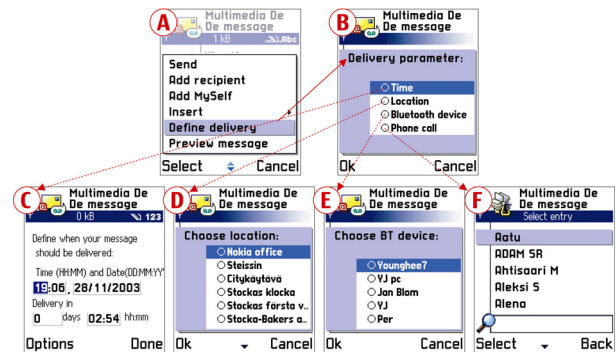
A
Multimedia De
1 kB
Abc
Send
Add recipient
Add MySelf
Insert
Define delivery
Preview message
Select
Cancel

B
Multimedia De
De message
Delivery parameter:
Time
Location
Bluetooth device
Phone call
Ok
Cancel

C
Multimedia De
De message
0 kB
123
Define when your message should be delivered:
Time (HH:MM) and Date(DD.MM.YY
19:06 28/11/2003
Delivery in
0 days 02:54 hh:mm
Options
Done

D
Multimedia De
De message
Choose location:
Nokia office
Steissin
Citykäytävä
Stockas klocka
Stockas första v..
Stocka-Bakers a..
Ok
Cancel

E
Multimedia De
De message
Choose BT device:
Younghee7
YJ pc
Jan Blom
YJ
Per
Ok
Cancel

F
Multimedia De
De message
Select entry
Aatu
ADAM SR
Ahtisaari M
Aleksi S
Alena
Select
Back